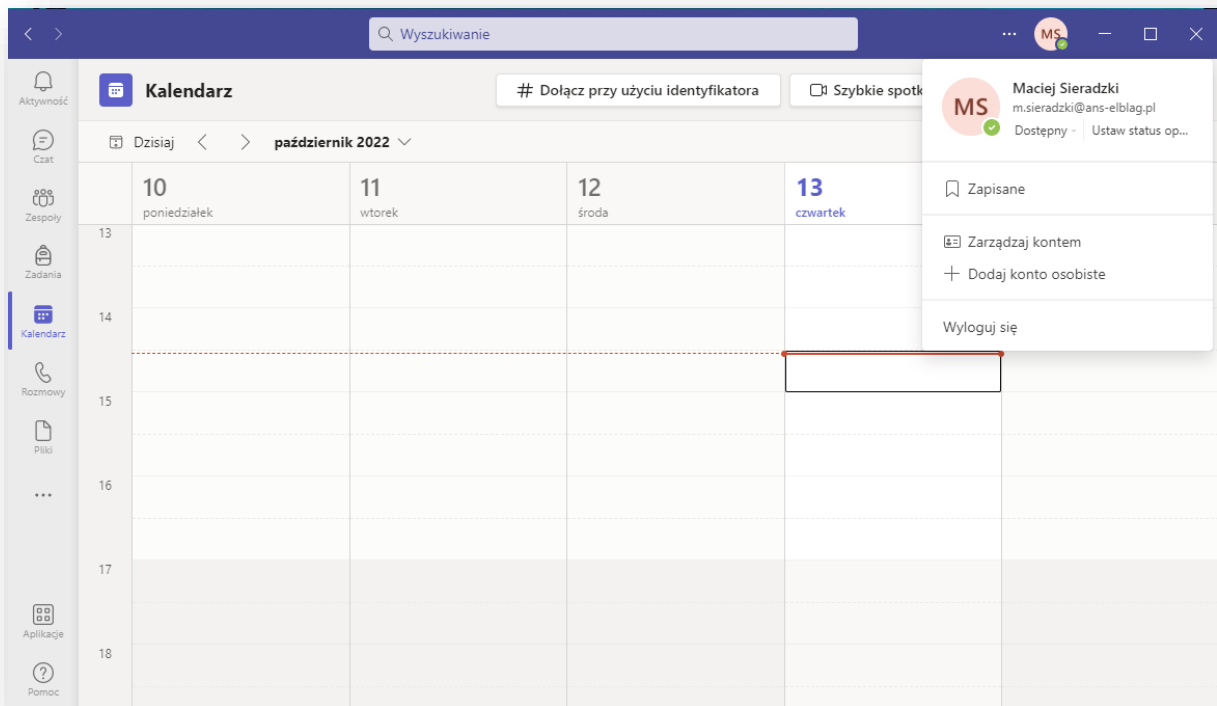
Wyszukiwanie

MS

Aktywność
Czat
Zespoły
Zadania
Kalendarz
Rozmowy
Pliki
...
Aplikacje
Pomoc

Kalendarz

# Dołącz przy użyciu identyfikatora

Szybkie spotk

Dzisiaj

październik 2022

10
poniedziałek

11
wtorek

12
środa

13
czwartek

13
14
15
16
17
18

MS
Maciej Sieradzki
m.sieradzki@ans-elblag.pl
Dostępny
Ustaw status op...

Zapisane

Zarządzaj kontem

Dodaj konto osobiste

Wyloguj się